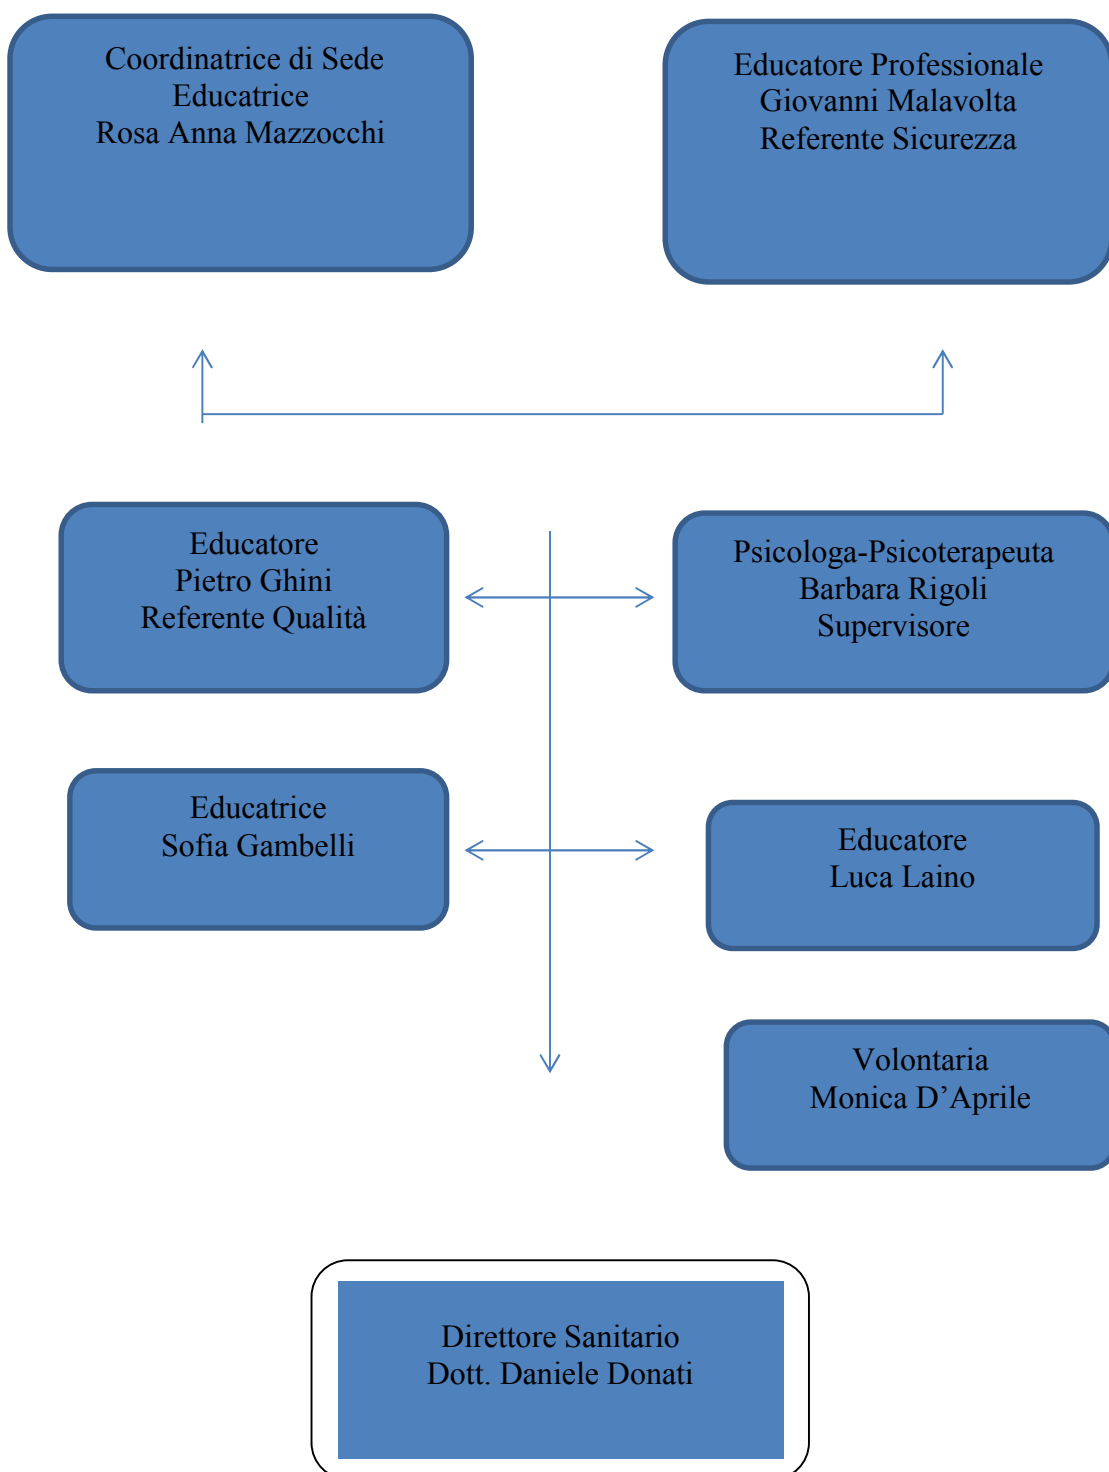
Coordinatrice di Sede
Educatrice
Rosa Anna Mazzocchi

Educatore Professionale
Giovanni Malavolta
Referente Sicurezza

Educatore
Pietro Ghini
Referente Qualità

Psicologa-Psicoterapeuta
Barbara Rigoli
Supervisore

Educatrice
Sofia Gambelli

Educatore
Luca Laino

Volontaria
Monica D’Aprile

Direttore Sanitario
Dott. Daniele Donati